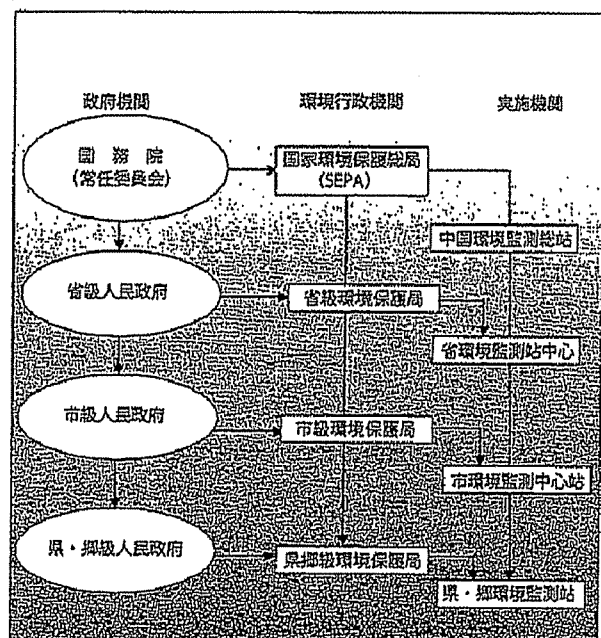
政府機関

環境行政機関

実施機関

国務院
(常任委員会)

国家環境保護総局
(SEPA)

中国環境監測総站

省級人民政府

省級環境保護局

省環境監測站中心

市級人民政府

市級環境保護局

市環境監測中心站

県・郷級人民政府

県郷級環境保護局

県・郷環境監測站